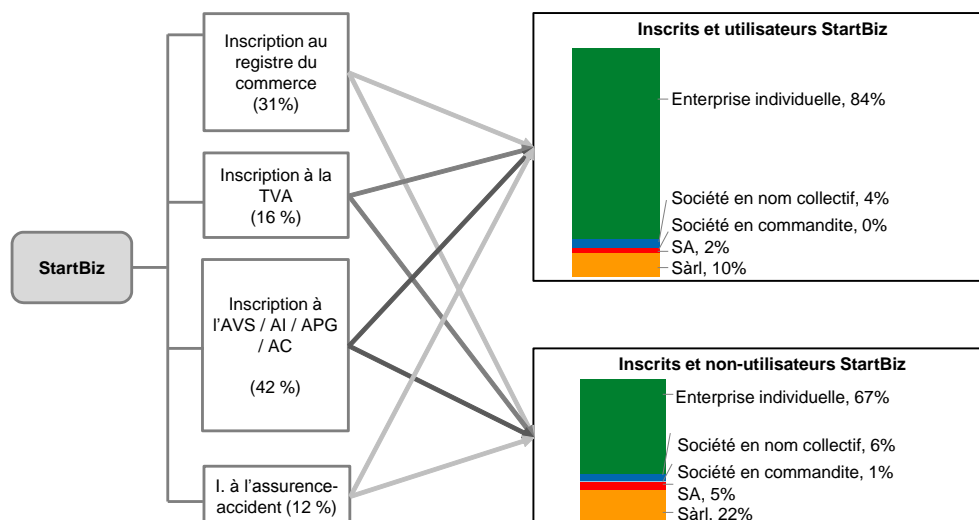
StartBiz

Inscription au registre du commerce (31%)

Inscription à la TVA (16 %)

Inscription à l'AVS / AI / APG / AC

(42 %)

I. à l'assurence-accident (12 %)

Inscrits et utilisateurs StartBiz

Enterprise individuelle, 84%

Société en nom collectif, 4%

Société en commandite, 0%

SA, 2%

Sàrl, 10%

Inscrits et non-utilisateurs StartBiz

Enterprise individuelle, 67%

Société en nom collectif, 6%

Société en commandite, 1%

SA, 5%

Sàrl, 22%